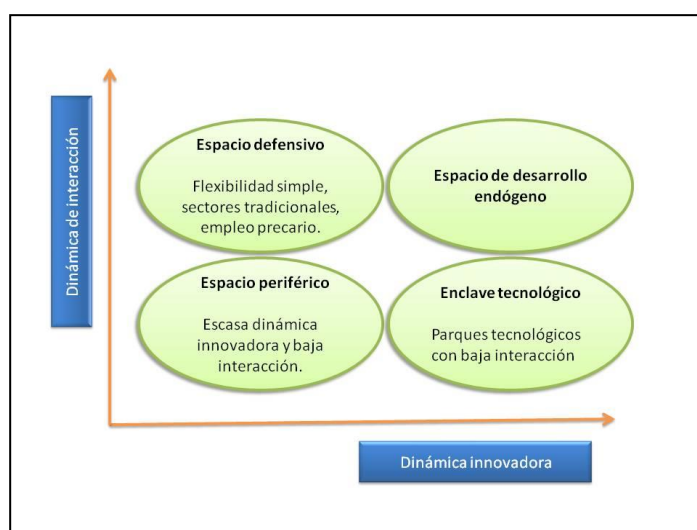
Dinámica de interacción

Espacio defensivo

Flexibilidad simple, sectores tradicionales, empleo precario.

Espacio de desarrollo endógeno

Espacio periférico

Escasa dinámica innovadora y baja interacción.

Enclave tecnológico

Parques tecnológicos con baja interacción

Dinámica innovadora